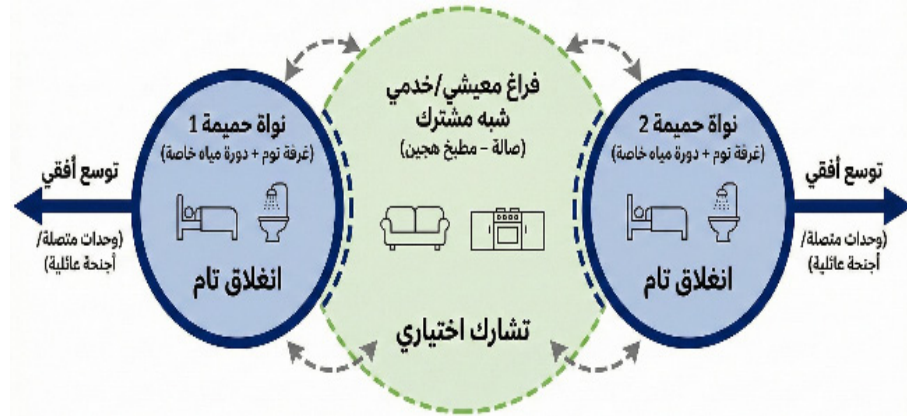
توسع أفقي

(وحدات متصلة/ أجنحة عائلية)

نواة حميمة 1
(غرفة نوم + دورة مياه خاصة)

انغلاق تام

فراغ معيشي/خدمي
شبه مشترك
(صالة - مطبخ هجين)

تشارك اختياري

نواة حميمة 2
(غرفة نوم + دورة مياه خاصة)

انغلاق تام

توسع أفقي

(وحدات متصلة/ أجنحة عائلية)